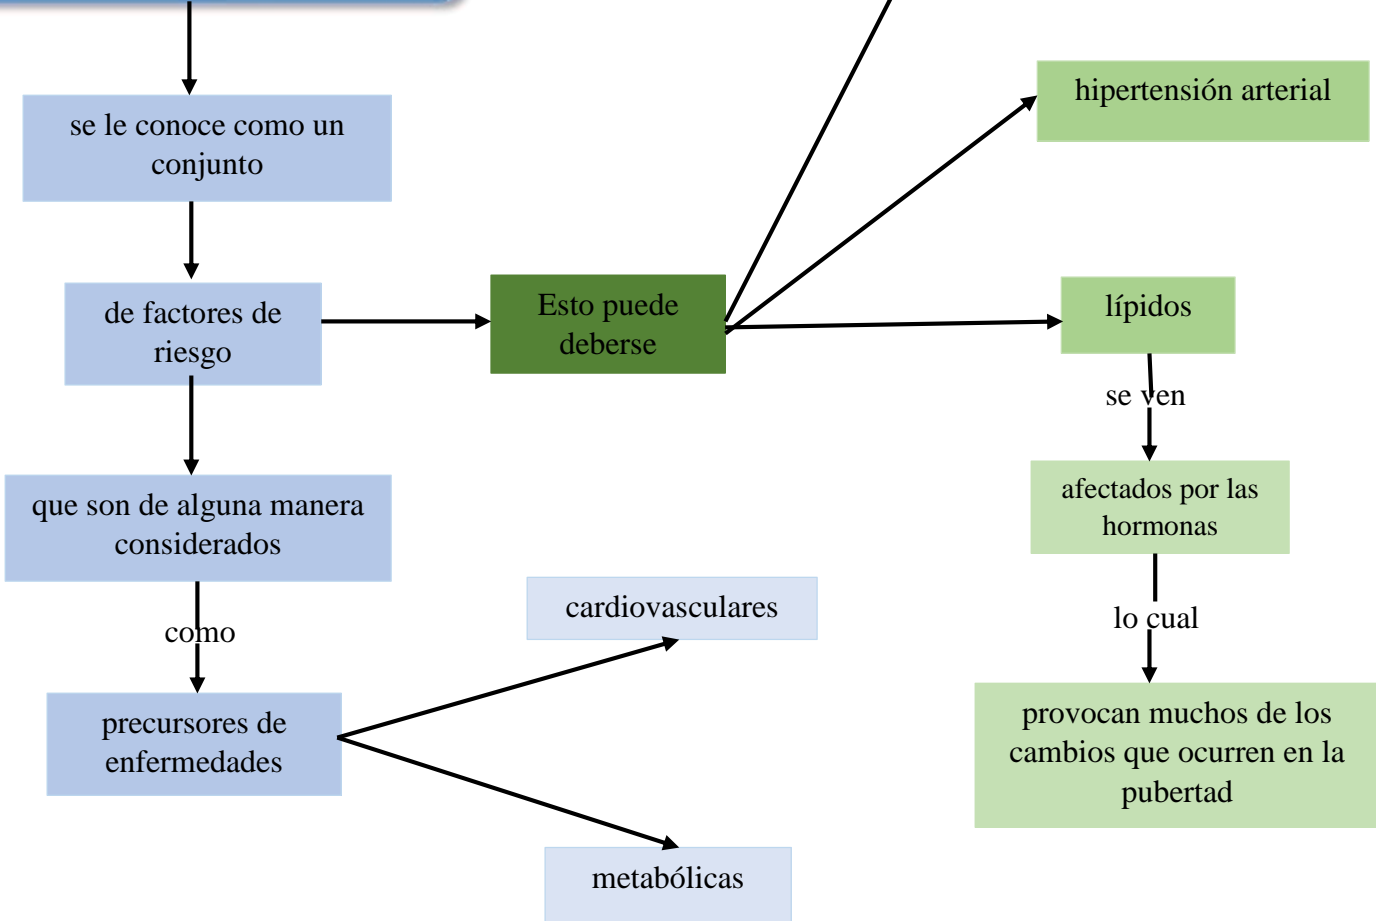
se le conoce como un conjunto

de factores de riesgo

que son de alguna manera considerados

como

precursores de enfermedades

cardiovasculares

metabólicas

Esto puede deberse

hipertensión arterial

lípidos

se ven

afectados por las hormonas

lo cual

provocan muchos de los cambios que ocurren en la pubertad